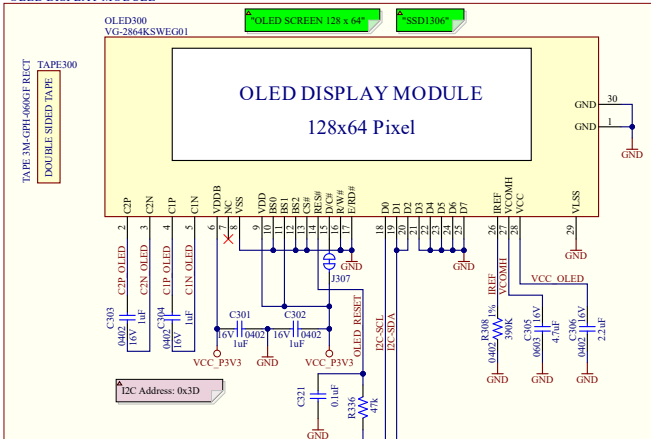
OLED300
VG-2864KSWEG01

"OLED SCREEN 128 x 64"
"SSD1306"

TAPE300
TAPE 3M-GPH-060GF RECT
DOUBLE SIDED TAPE

OLED DISPLAY MODULE
128x64 Pixel

GND 30
GND 1
GND

C2P C2N C1P C1N VDDB NC VSS VDD BS0 BS1 BS2 CS# RES# D/C# R/W# E/RD# D0 D1 D2 D3 D4 D5 D6 D7 IREF VCOMH VCC VLSS
2 3 4 5 6 7 8 9 10 11 12 13 14 15 16 17 18 19 20 21 22 23 24 25 26 27 28 29

C2P OLED
C2N OLED
C1P OLED
C1N OLED

GND
GND
GND
J307

C303 0402 16V 1uF
C304 0402 16V 1uF
C301 16V 0402 1uF
C302 16V 0402 1uF

VCC_P3V3
VCC_P3V3
GND

OLED RESET
I2C-SCL
I2C-SDA

IREF
VCOMH
R308 0402 1% 390K
C305 0603 16V 4.7uF
C306 0402 16V 2.2uF
VCC_OLED

GND
GND
GND

I2C Address: 0x3D

C321 0.1uF
R336 47k
GND